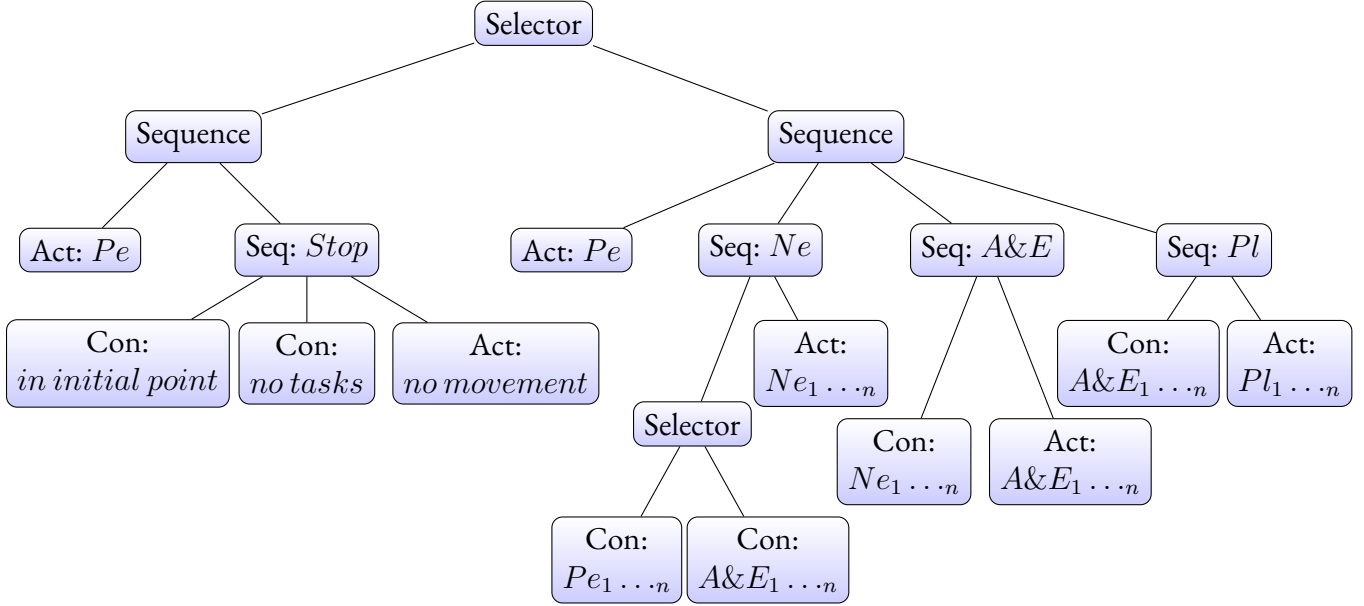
Selector

Sequence

Sequence

Act: $Pe$

Seq: $Stop$

Act: $Pe$

Seq: $Ne$

Seq: $A\&E$

Seq: $Pl$

Con: $in\ initial\ point$

Con: $no\ tasks$

Act: $no\ movement$

Act: $Ne_{1\ldots n}$

Con: $A\&E_{1\ldots n}$

Act: $Pl_{1\ldots n}$

Selector

Con: $Ne_{1\ldots n}$

Act: $A\&E_{1\ldots n}$

Con: $Pe_{1\ldots n}$

Con: $A\&E_{1\ldots n}$